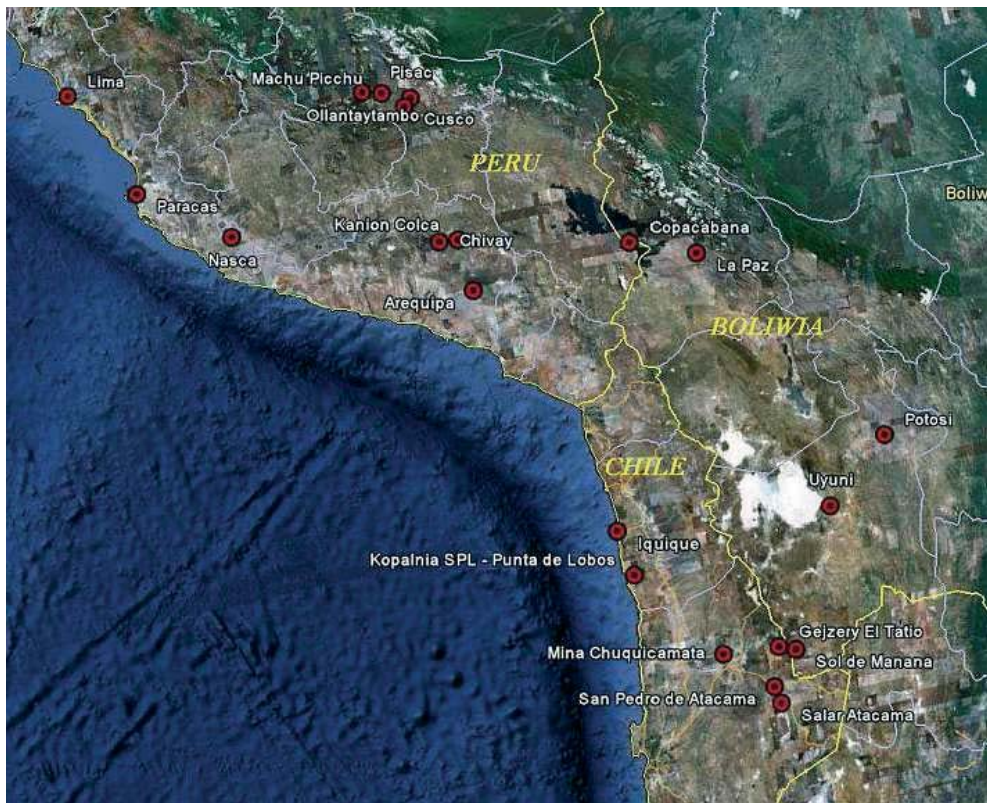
Lima
Machu Picchu
Pisac
Ollantaytambo
Cusco
PERU
Paracas
Nasca
Kanion Colca
Chivay
Arequipa
Copacabana
La Paz
Boliw
BOLIWIA
Potosi
CHILE
Uyuni
Iquique
Kopalnia SPL - Punta de Lobos
Mina Chuquicamata
Gejzery El Tatio
Sol de Manana
San Pedro de Atacama
Salar Atacama